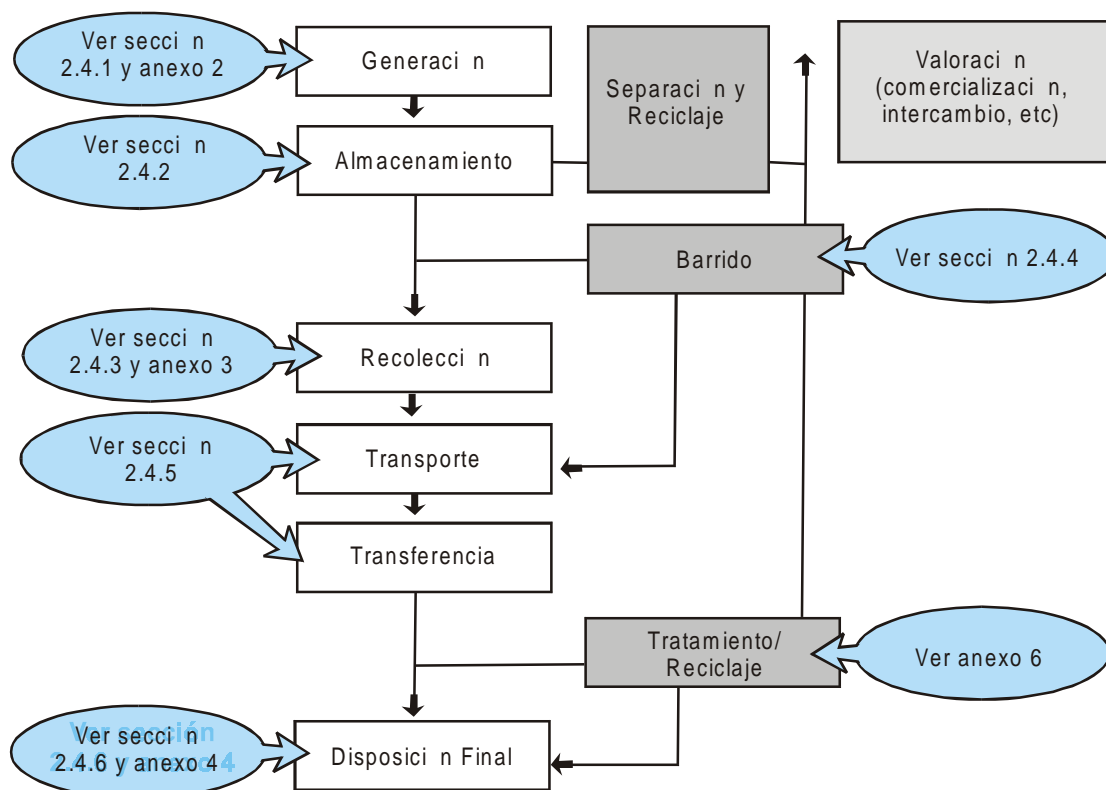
Ver secci n 2.4.1 y anexo 2

Generaci n

Separaci n y Reciclaje

Valoraci n (comercializaci n, intercambio, etc)

Ver secci n 2.4.2

Almacenamiento

Barrido

Ver secci n 2.4.4

Ver secci n 2.4.3 y anexo 3

Recolecci n

Ver secci n 2.4.5

Transporte

Transferencia

Tratamiento/ Reciclaje

Ver anexo 6

Ver secci n 2.4.6 y anexo 4

Disposici n Final